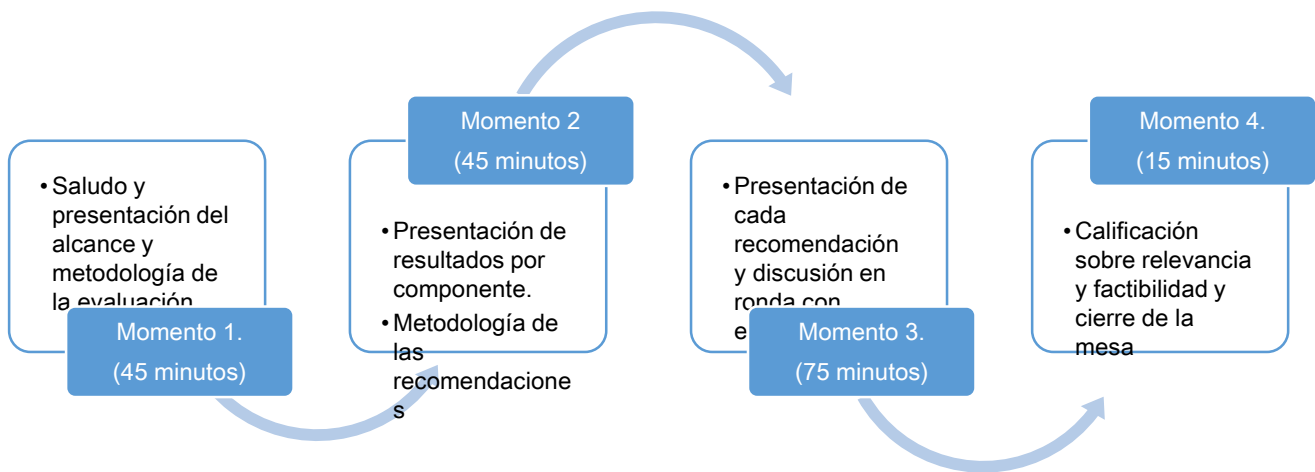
• Saludo y presentación del alcance y metodología de la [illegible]

Momento 1.
(45 minutos)

Momento 2
(45 minutos)

• Presentación de resultados por componente.
• Metodología de las recomendaciones

• Presentación de cada recomendación y discusión en ronda con e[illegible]

Momento 3.
(75 minutos)

Momento 4.
(15 minutos)

• Calificación sobre relevancia y factibilidad y cierre de la mesa